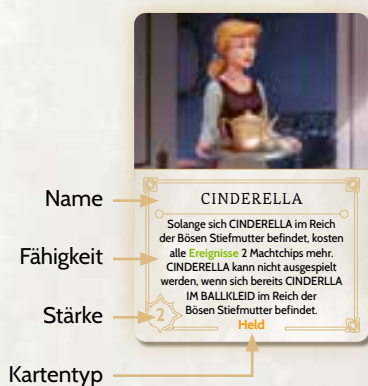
CINDERELLA

Solange sich CINDERELLA im Reich der Bösen Stiefmutter befindet, kosten alle Ereignisse 2 Machtchips mehr. CINDERELLA kann nicht ausgespielt werden, wenn sich bereits CINDERELLA IM BALLKLEID im Reich der Bösen Stiefmutter befindet.

Held

2

Name

Fähigkeit

Stärke

Kartentyp